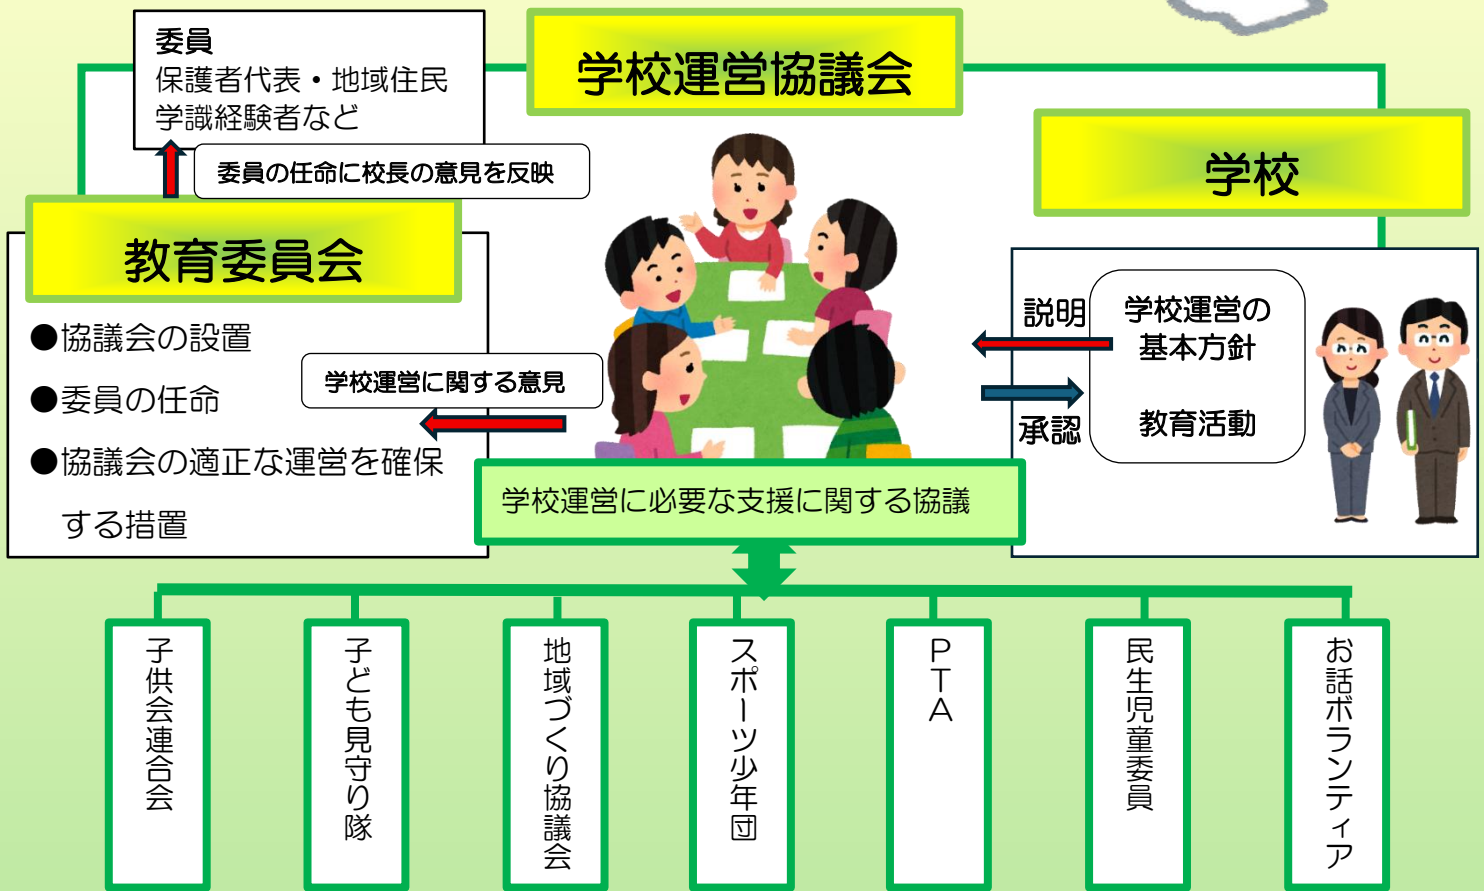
委員
保護者代表・地域住民
学識経験者など

学校運営協議会

委員の任命に校長の意見を反映

学校

教育委員会

●協議会の設置

●委員の任命

●協議会の適正な運営を確保する措置

学校運営に関する意見

説明

学校運営の
基本方針

教育活動

承認

学校運営に必要な支援に関する協議

子供会連合会

子ども見守り隊

地域づくり協議会

スポーツ少年団

PTA

民生児童委員

お話ボランティア